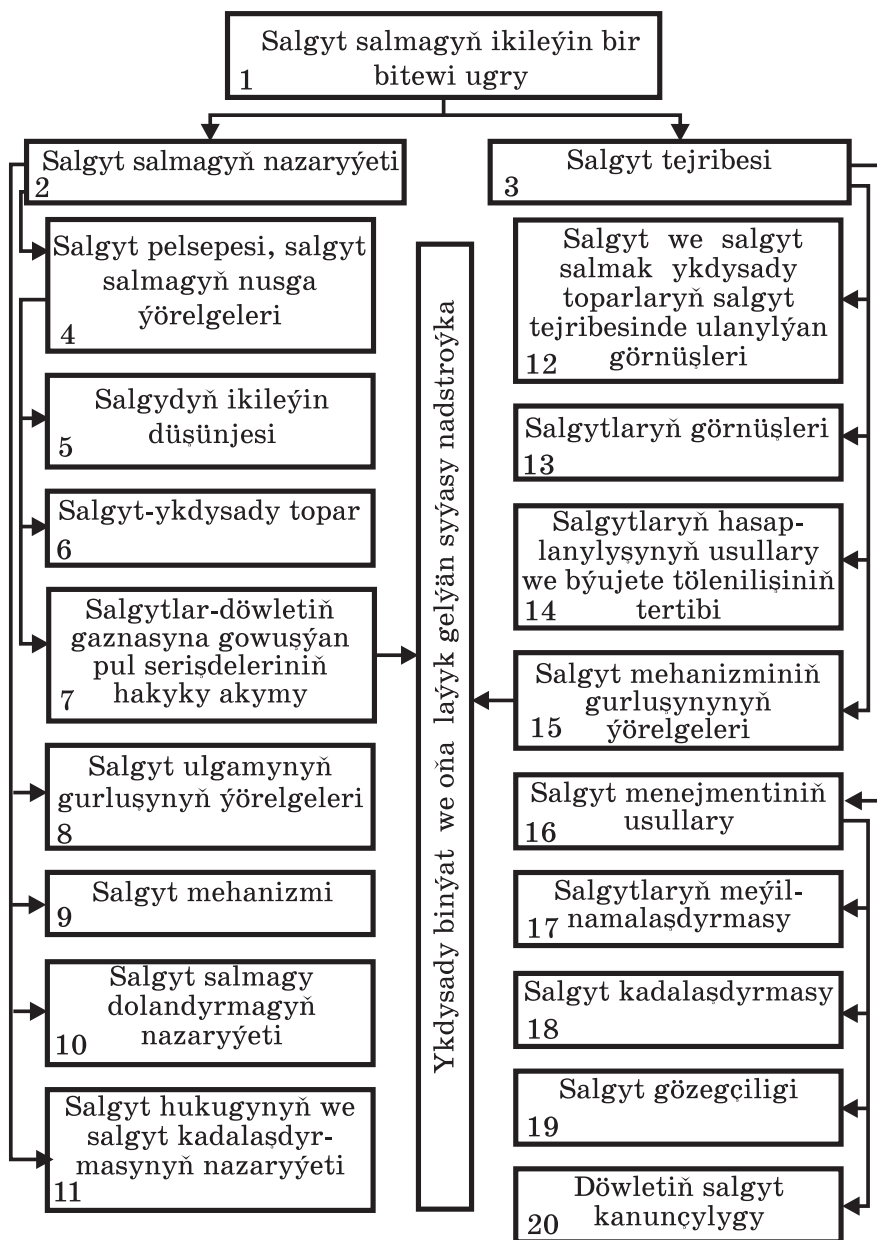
1 Salgyt salmagyň ikileýin bir bitewi ugry

2 Salgyt salmagyň nazaryýeti

3 Salgyt tejribesi

4 Salgyt pelsepesi, salgyt salmagyň nusga ýörelgeleri

5 Salgydyň ikileýin düşünjesi

6 Salgyt-ykdysady topar

7 Salgytlar-döwletiň gaznasyna gowuşýan pul serişdeleriniň hakyky akymy

8 Salgyt ulgamynyň gurluşynyň ýörelgeleri

9 Salgyt mehanizmi

10 Salgyt salmagy dolandyrmagyň nazaryýeti

11 Salgyt hukugynyň we salgyt kadalaşdyrmasynyň nazaryýeti

Ykdysady binýat we oňa laýyk gelýän syýasy nadstroýka

12 Salgyt we salgyt salmak ykdysady toparlaryň salgyt tejribesinde ulanylýan görnüşleri

13 Salgytlaryň görnüşleri

14 Salgytlaryň hasaplanylyşynyň usullary we býujete tölenilişiniň tertibi

15 Salgyt mehanizminiň gurluşynyň ýörelgeleri

16 Salgyt menejmentiniň usullary

17 Salgytlaryň meýilnamalaşdyrmasy

18 Salgyt kadalaşdyrmasy

19 Salgyt gözegçiligi

20 Döwletiň salgyt kanunçylygy